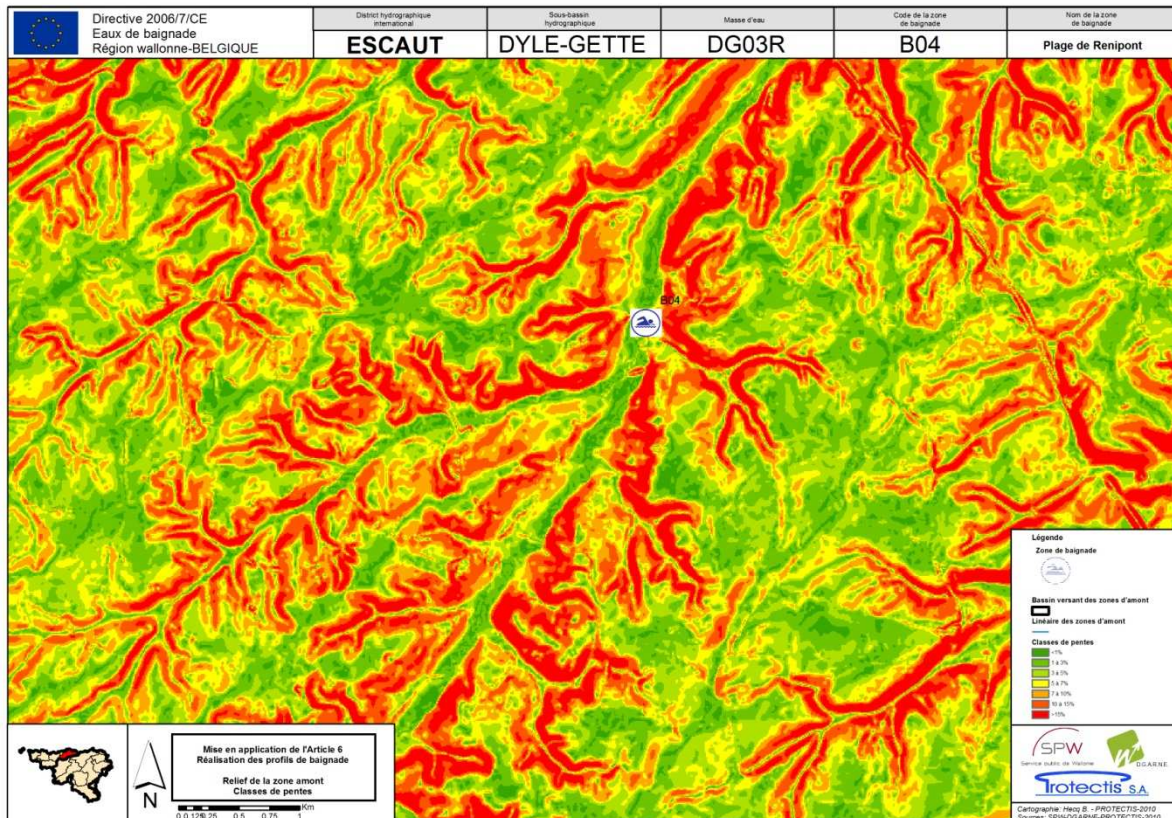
Directive 2006/7/CE
Eaux de baignade
Région wallonne-BELGIQUE

| District hydrographique international | Sous-bassin hydrographique | Masse d'eau | Code de la zone de baignade | Nom de la zone de baignade |
|---|---|---|---|---|
| ESCAUT | DYLE-GETTE | DG03R | B04 | Plage de Renipont |

B04

Légende
Zone de baignade
Bassin versant des zones d'amont
Linéaire des zones d'amont
Classes de pentes
<1%
1 à 3%
3 à 5%
5 à 7%
7 à 10%
10 à 15%
>15%

N
0 0.125 0.25 0.5 0.75 1 Km

Mise en application de l'Article 6
Réalisation des profils de baignade
Relief de la zone amont
Classes de pentes

SPW
Service public de Wallonie
DGARNE
Protectis S.A.

Cartographie: Hecq B. - PROTECTIS-2010
Sources: SPW-DGARNE-PROTECTIS-2010